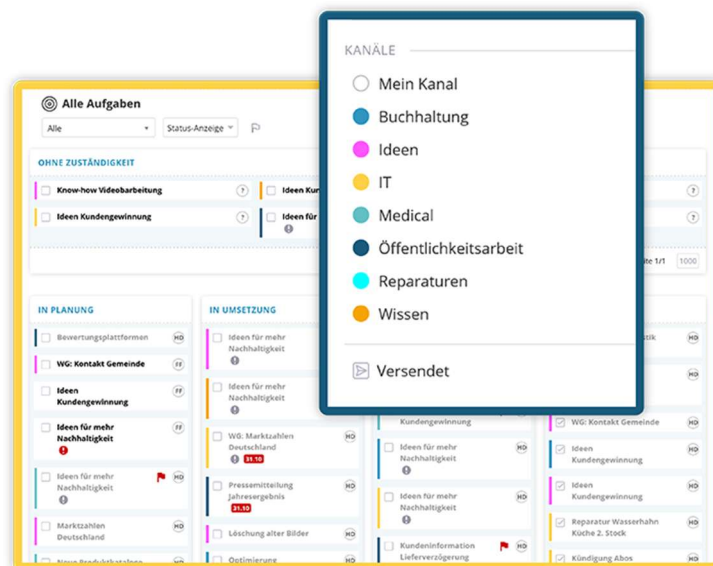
Alle Aufgaben

Alle

Status-Anzeige

OHNE ZUSTÄNDIGKEIT

Know-how Videobearbeitung

?

Ideen Ku

Ideen Kundengewinnung

?

Ideen für

te 1/1

1000

IN PLANUNG

Bewertungsplattformen

HD

WG: Kontakt Gemeinde

HD

Ideen Kundengewinnung

FF

Ideen für mehr Nachhaltigkeit

FF

Ideen für mehr Nachhaltigkeit

HD

Marktzahlen Deutschland

HD

IN UMSETZUNG

Ideen für mehr Nachhaltigkeit

HD

Ideen für mehr Nachhaltigkeit

HD

WG: Marktzahlen Deutschland

HD

31.10

Pressemitteilung Jahresergebnis

HD

31.10

Löschung alter Bilder

HD

Optimierung

Kundengewinnung

Ideen für mehr Nachhaltigkeit

HD

Ideen für mehr Nachhaltigkeit

HD

Kundeninformation Lieferverzögerung

HD

tik

HD

HD

WG: Kontakt Gemeinde

HD

Ideen Kundengewinnung

HD

Ideen Kundengewinnung

HD

Reparatur Wasserhahn Küche 2. Stock

HD

Kündigung Abos

HD

KANÄLE

Mein Kanal

Buchhaltung

Ideen

IT

Medical

Öffentlichkeitsarbeit

Reparaturen

Wissen

Versendet